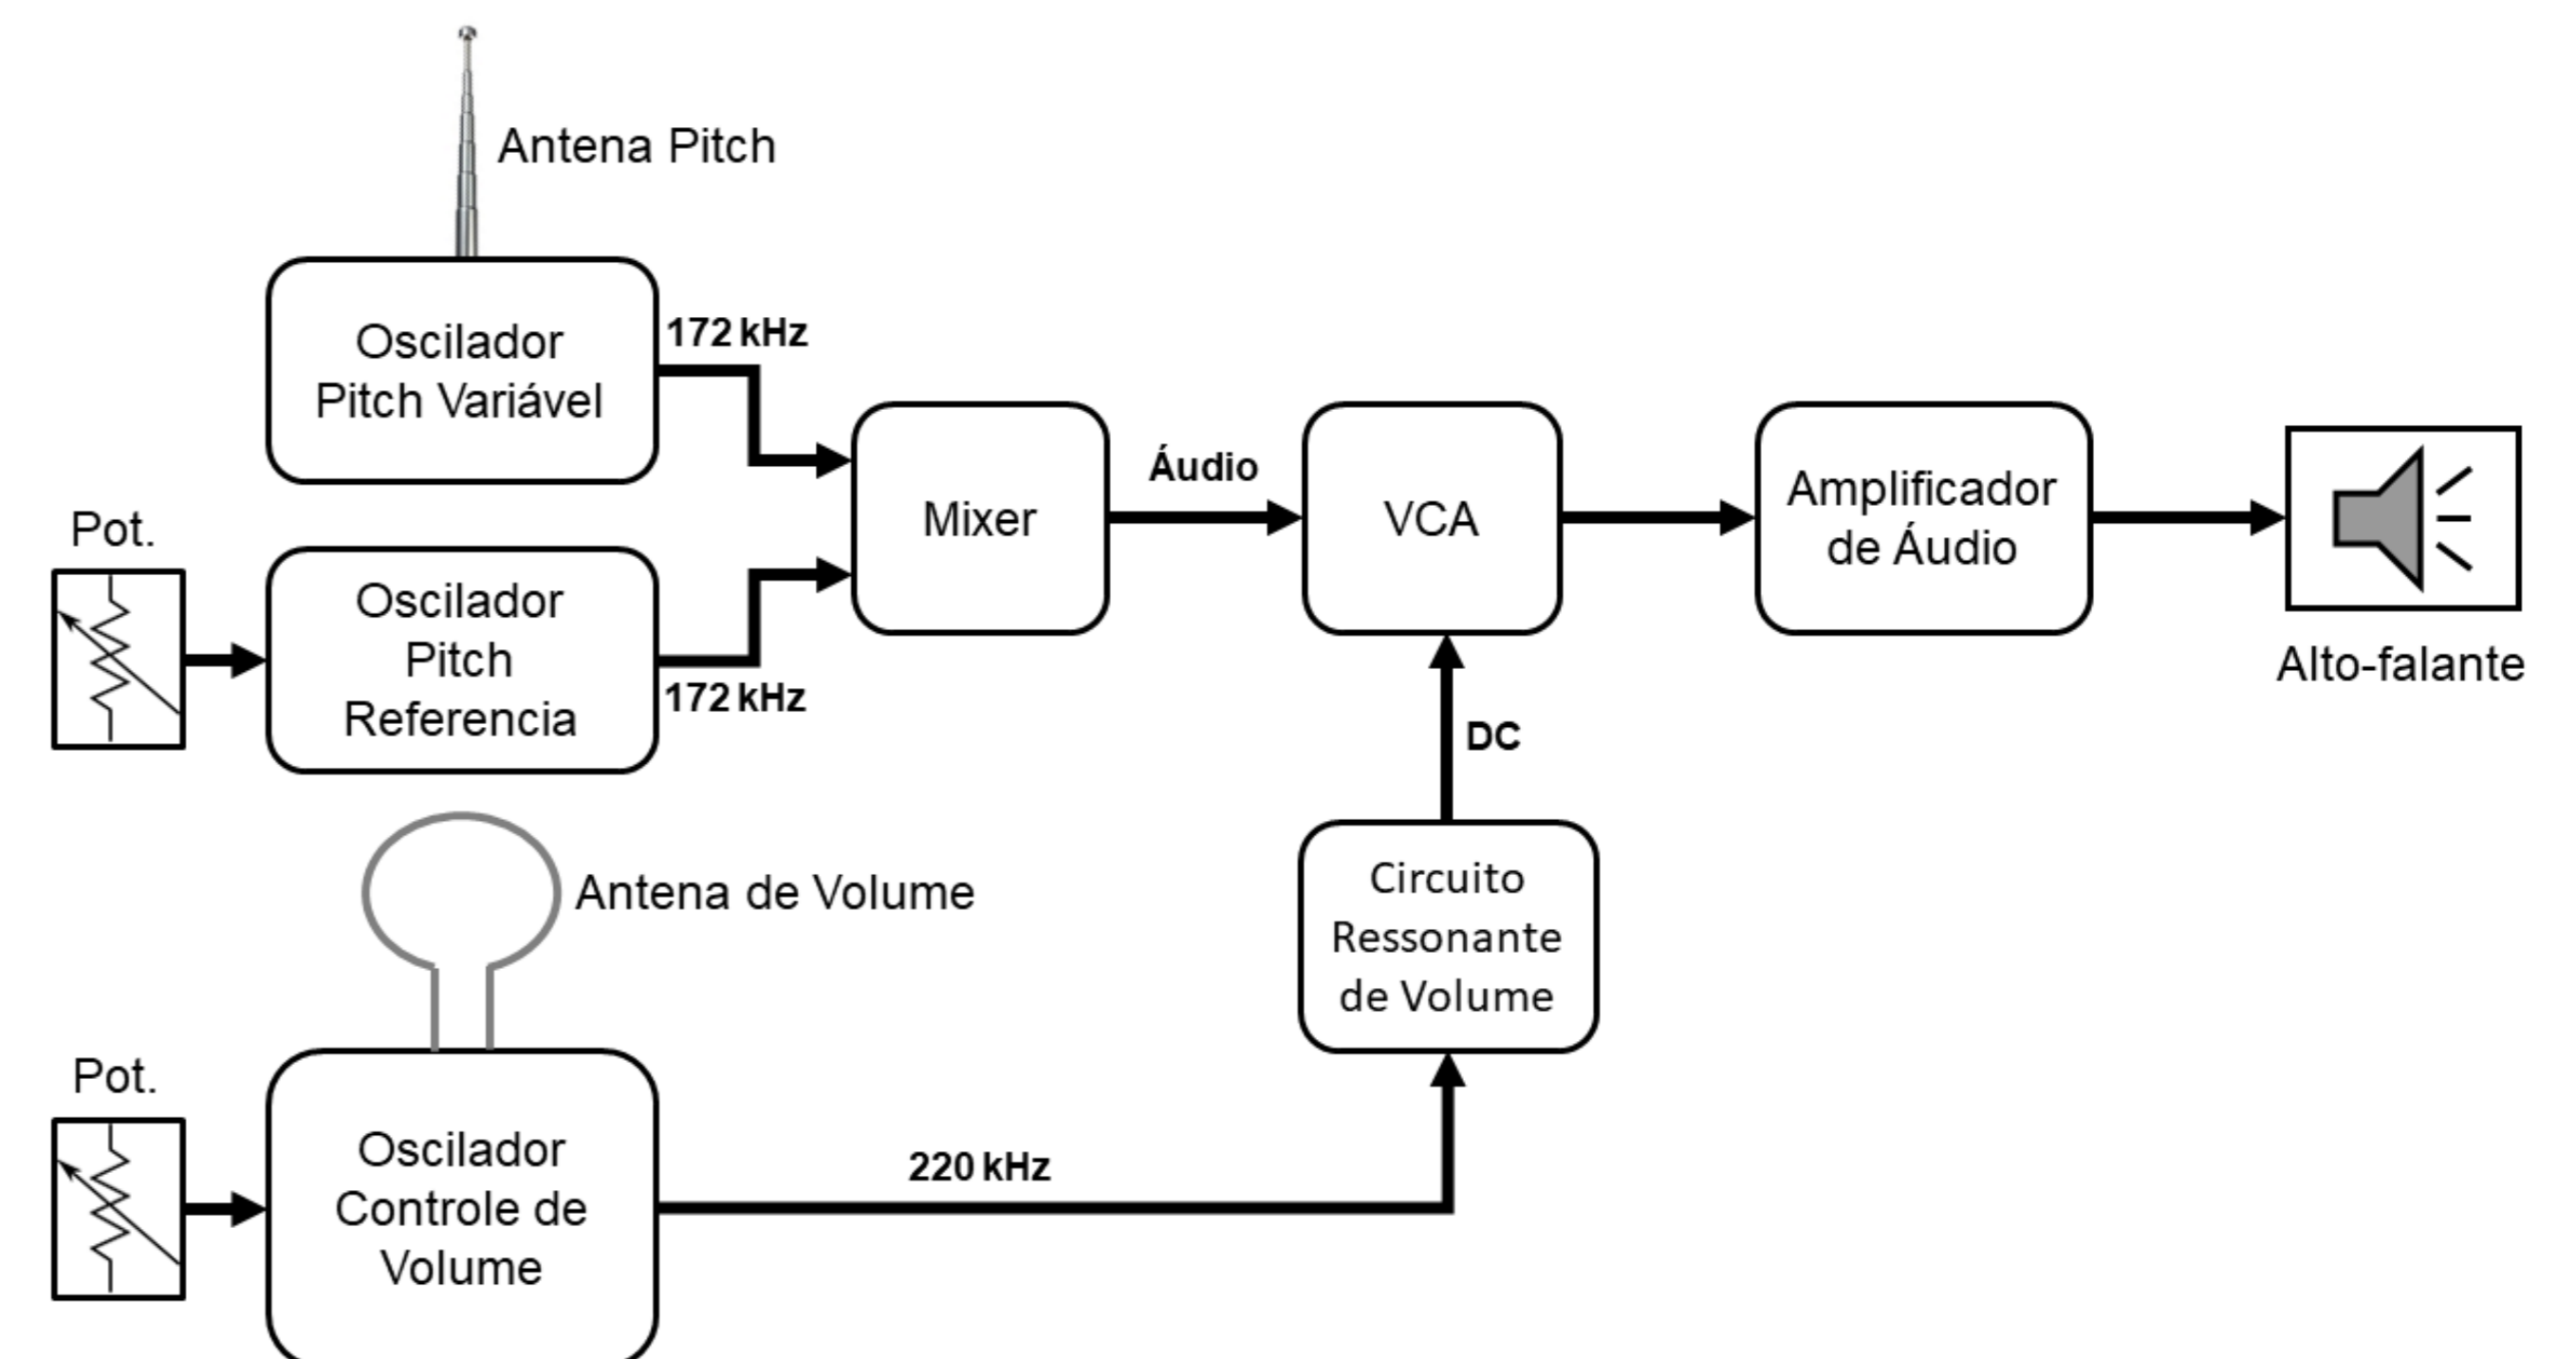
Antena Pitch

Oscilador Pitch Variável

172 kHz

Pot.

Oscilador Pitch Referencia

172 kHz

Mixer

Áudio

VCA

Amplificador de Áudio

Alto-falante

DC

Antena de Volume

Circuito Ressonante de Volume

Pot.

Oscilador Controle de Volume

220 kHz